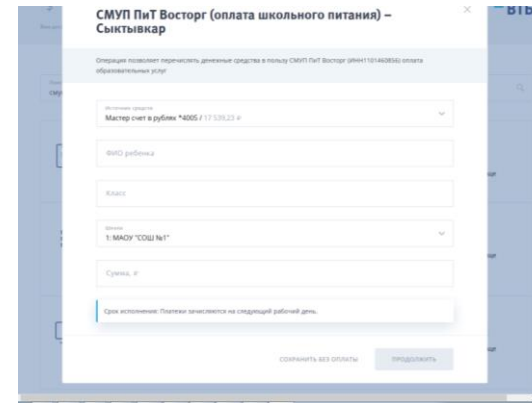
СМУП ПиТ Восторг (оплата школьного питания) – Сыктывкар

Операция позволяет перечислить денежные средства в пользу СМУП ПиТ Восторг (ИНН1101460856) оплата образовательных услуг

Источник средств
Мастер счет в рублях *4005 / 17 539,23 ₽

ФИО ребенка

Класс

Школа
1: МАОУ "СОШ №1"

Сумма, ₽

Срок исполнения: Платежи зачисляются на следующий рабочий день.

СОХРАНИТЬ БЕЗ ОПЛАТЫ

ПРОДОЛЖИТЬ